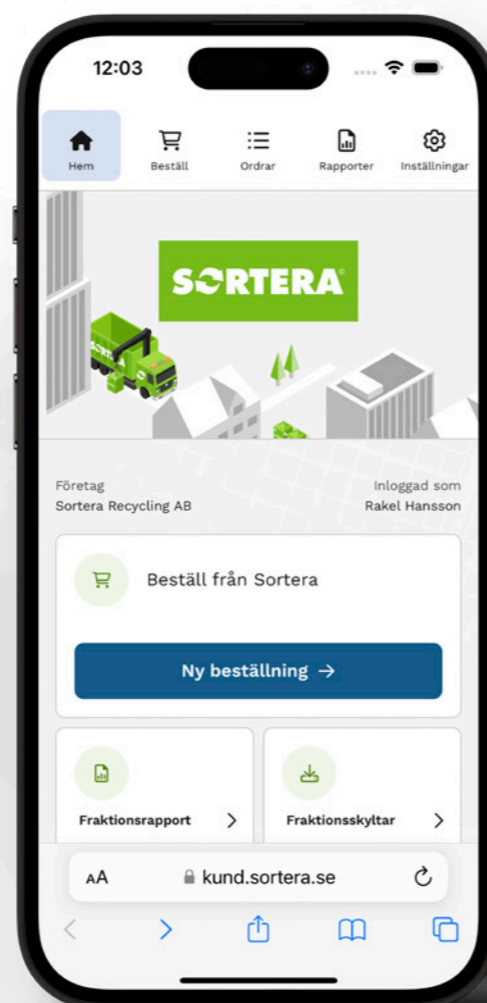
12:03

Hem
Beställ
Ordrar
Rapporter
Inställningar

SORTERA

Företag
Sortera Recycling AB

Inloggad som
Rakel Hansson

Beställ från Sortera

Ny beställning →

Fraktionsrapport >

Fraktionsskyltar >

AA kund.sortera.se